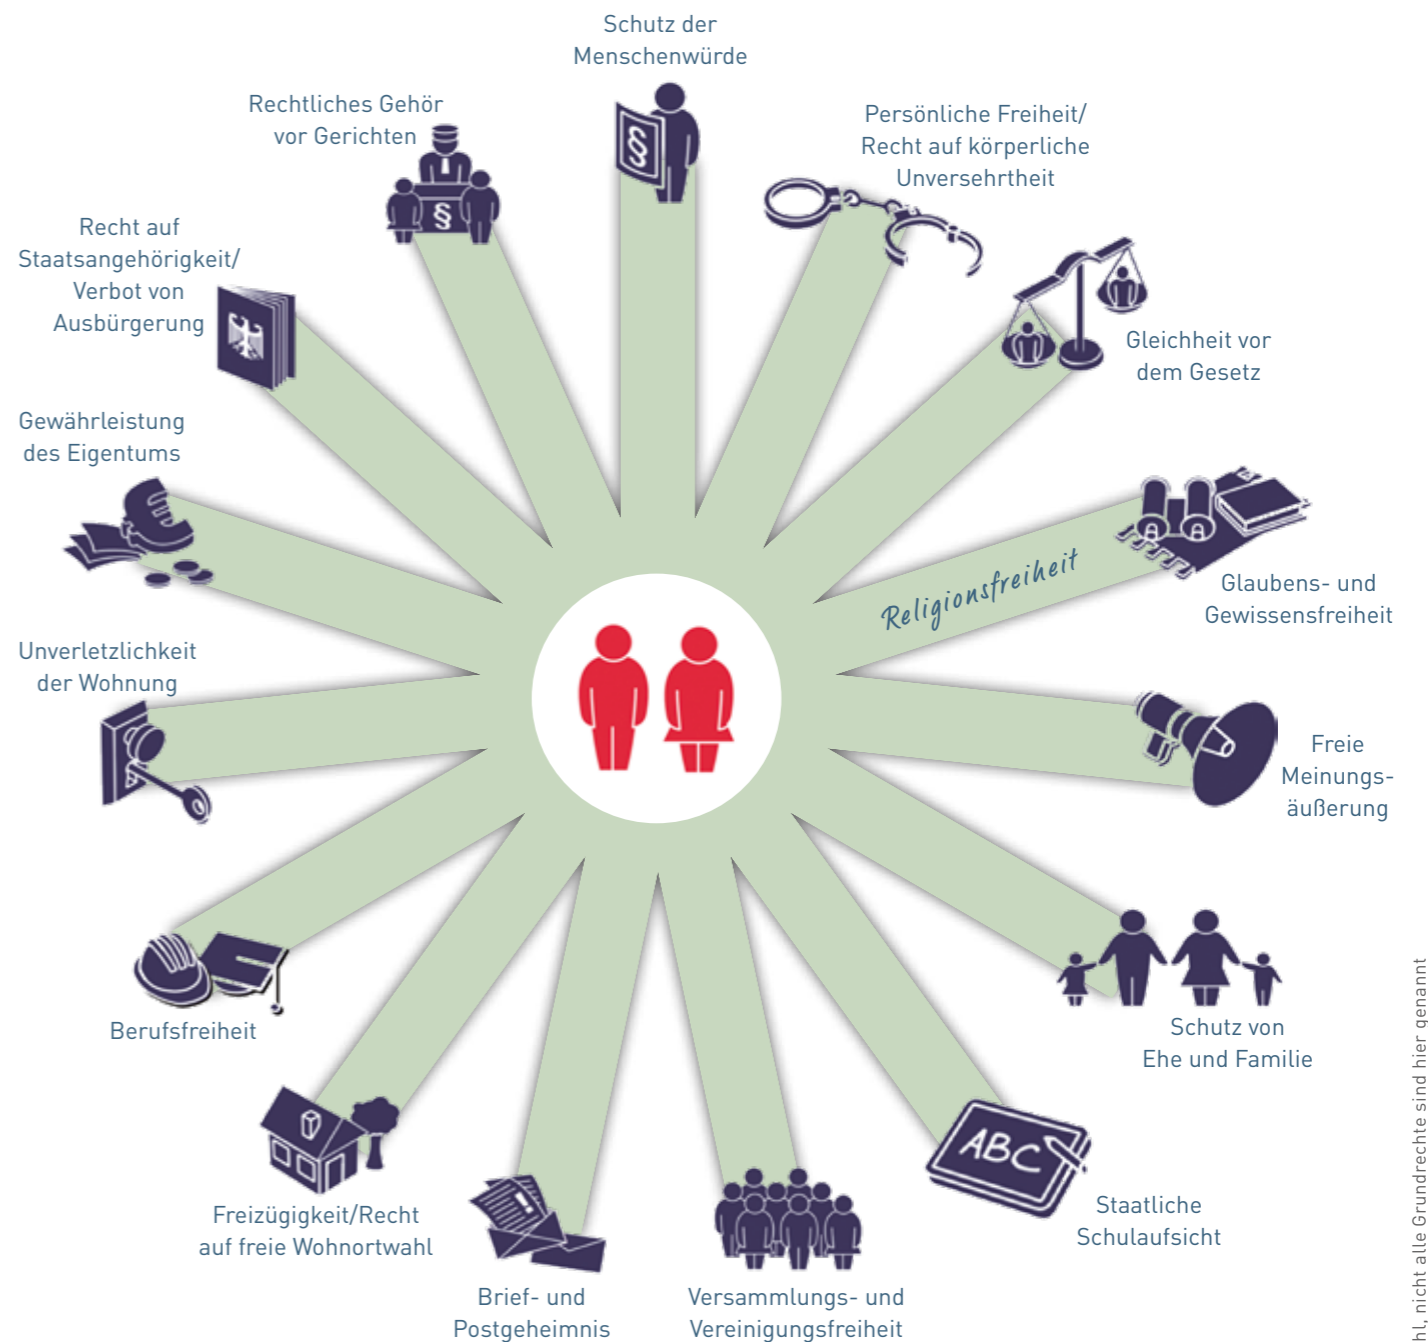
Schutz der Menschenwürde

Persönliche Freiheit/ Recht auf körperliche Unversehrtheit

Gleichheit vor dem Gesetz

Religionsfreiheit

Glaubens- und Gewissensfreiheit

Freie Meinungsäußerung

Schutz von Ehe und Familie

ABC

Staatliche Schulaufsicht

Versammlungs- und Vereinigungsfreiheit

Brief- und Postgeheimnis

Freizügigkeit/Recht auf freie Wohnortwahl

Berufsfreiheit

Unverletzlichkeit der Wohnung

Gewährleistung des Eigentums

Recht auf Staatsangehörigkeit/ Verbot von Ausbürgerung

Rechtliches Gehör vor Gerichten

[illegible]hl, nicht alle Grundrechte sind hier genannt